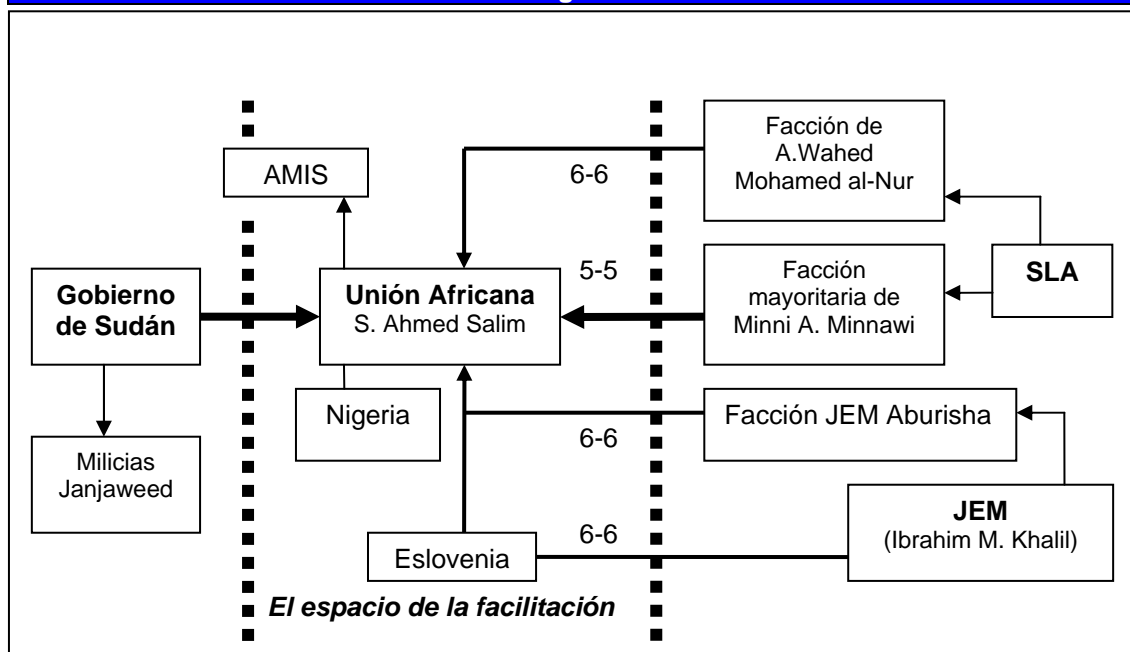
AMIS

Facción de A.Wahed Mohamed al-Nur

6-6

5-5

Facción mayoritaria de Minni A. Minnawi

SLA

Gobierno de Sudán

Unión Africana
S. Ahmed Salim

Nigeria

Facción JEM Aburisha

6-6

Milicias Janjaweed

JEM
(Ibrahim M. Khalil)

6-6

Eslovenia

El espacio de la facilitación